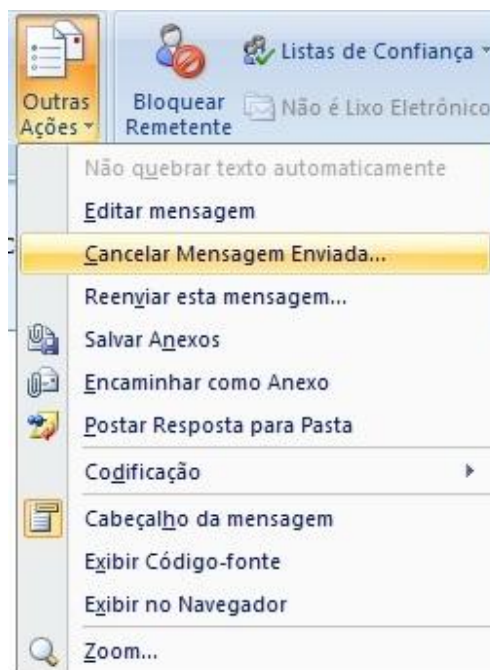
Outras Ações

Bloquear Remetente

Listas de Confiança

Não é Lixo Eletrônico

Não quebrar texto automaticamente

Editar mensagem

Cancelar Mensagem Enviada...

Reenviar esta mensagem...

Salvar Anexos

Encaminhar como Anexo

Postar Resposta para Pasta

Codificação

Cabeçalho da mensagem

Exibir Código-fonte

Exibir no Navegador

Zoom...